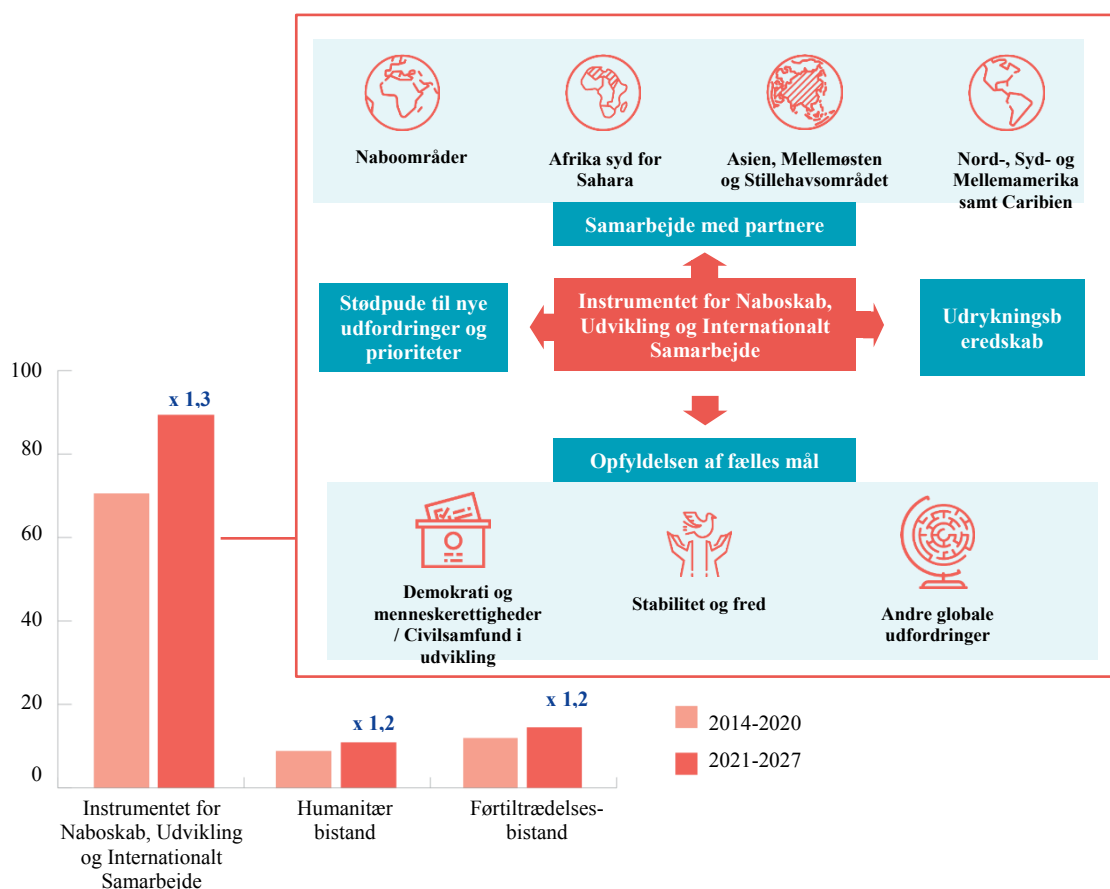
Naboområder

Afrika syd for Sahara

Asien, Mellemøsten og Stillehavsområdet

Nord-, Syd- og Mellemamerika samt Caribien

Samarbejde med partnere

Stødpude til nye udfordringer og prioriteter

Instrumentet for Naboskab, Udvikling og Internationalt Samarbejde

Udrykningsb eredskab

Opfyldelsen af fælles mål

Demokrati og menneskerettigheder / Civilsamfund i udvikling

Stabilitet og fred

Andre globale udfordringer

100
80
60
40
20
0

x 1,3
x 1,2
x 1,2

2014-2020
2021-2027

Instrumentet for Naboskab, Udvikling og Internationalt Samarbejde

Humanitær bistand

Førtiltrædelsesbistand